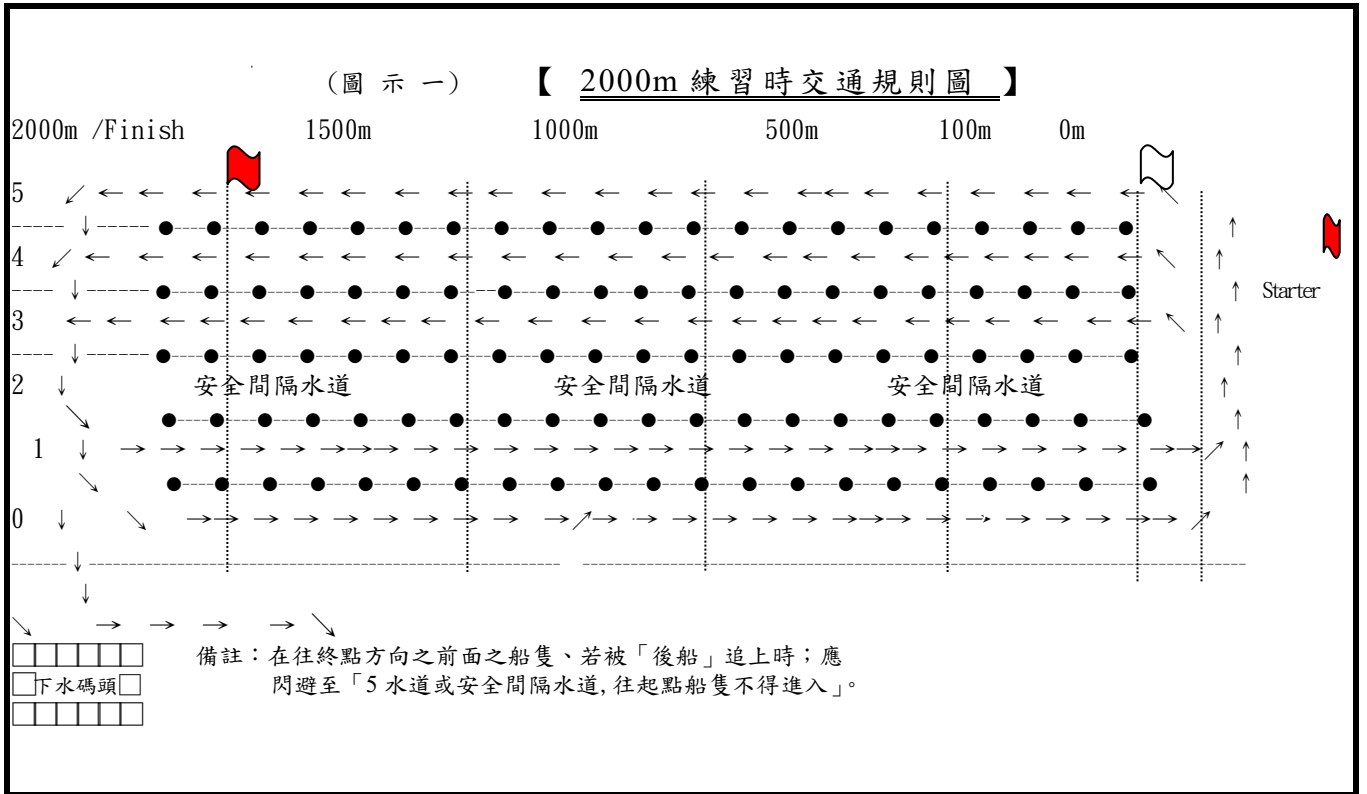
(圖 示 一) 【 2000m 練習時交通規則圖 】

2000m /Finish 1500m 1000m 500m 100m 0m

5

4

3

2

1

0

Starter

安全間隔水道 安全間隔水道 安全間隔水道

下水碼頭

備註：在往終點方向之前面之船隻、若被「後船」追上時；應閃避至「5 水道或安全間隔水道,往起點船隻不得進入」。